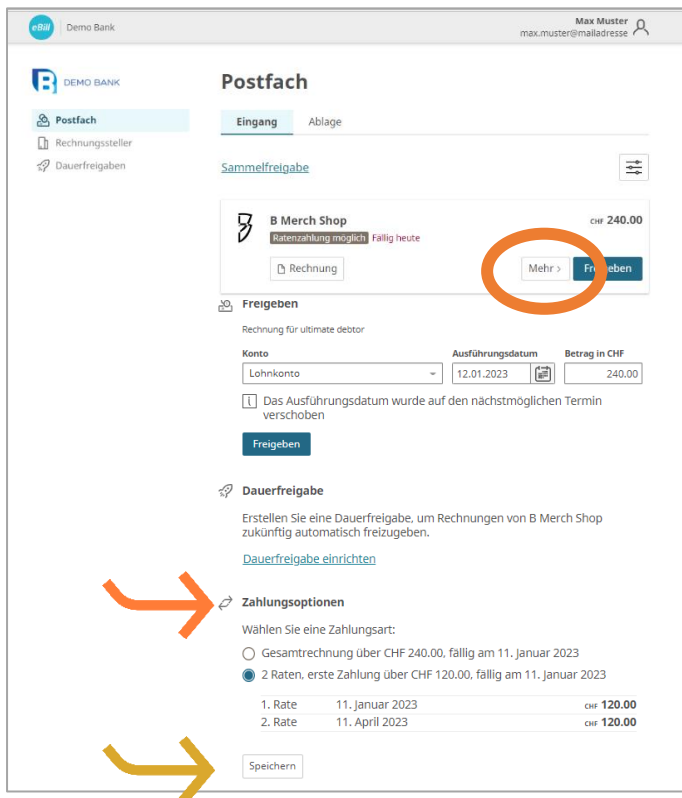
eBill Demo Bank

Max Muster
max.muster@mailadresse

DEMO BANK

Postfach

Rechnungssteller

Dauerfreigaben

Postfach

Eingang Ablage

Sammelfreigabe

B Merch Shop

CHF 240.00

Ratenzahlung möglich Fällig heute

Rechnung

Mehr >

Freigeben

Freigeben

Rechnung für ultimate debtor

| Konto | Ausführungsdatum | Betrag in CHF |
|---|---|---|
| Lohnkonto | 12.01.2023 | 240.00 |

Das Ausführungsdatum wurde auf den nächstmöglichen Termin verschoben

Freigeben

Dauerfreigabe

Erstellen Sie eine Dauerfreigabe, um Rechnungen von B Merch Shop zukünftig automatisch freizugeben.

Dauerfreigabe einrichten

Zahlungsoptionen

Wählen Sie eine Zahlungsart:

Gesamtrechnung über CHF 240.00, fällig am 11. Januar 2023

2 Raten, erste Zahlung über CHF 120.00, fällig am 11. Januar 2023

| 1. Rate | 11. Januar 2023 | CHF 120.00 |
|---|---|---|
| 2. Rate | 11. April 2023 | CHF 120.00 |

Speichern